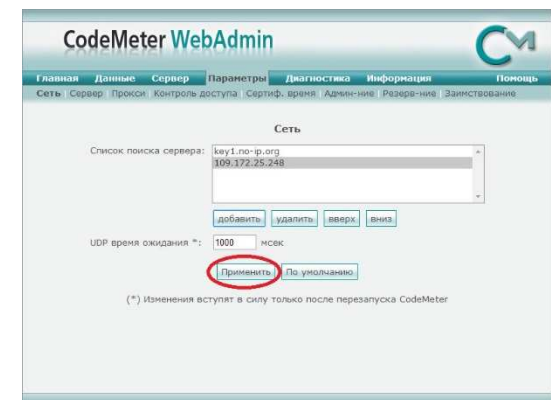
CodeMeter WebAdmin

CM

Главная Данные Сервер Параметры Диагностика Информация Помощь

Сеть Сервер Прокси Контроль доступа Сертиф. время Админ-ние Резерв-ние Заимствование

Сеть

Список поиска сервера: key1.no-ip.org
109.172.25.248

добавить удалить вверх вниз

UDP время ожидания *: 1000 мсек

Применить По умолчанию

(*) Изменения вступят в силу только после перезапуска CodeMeter